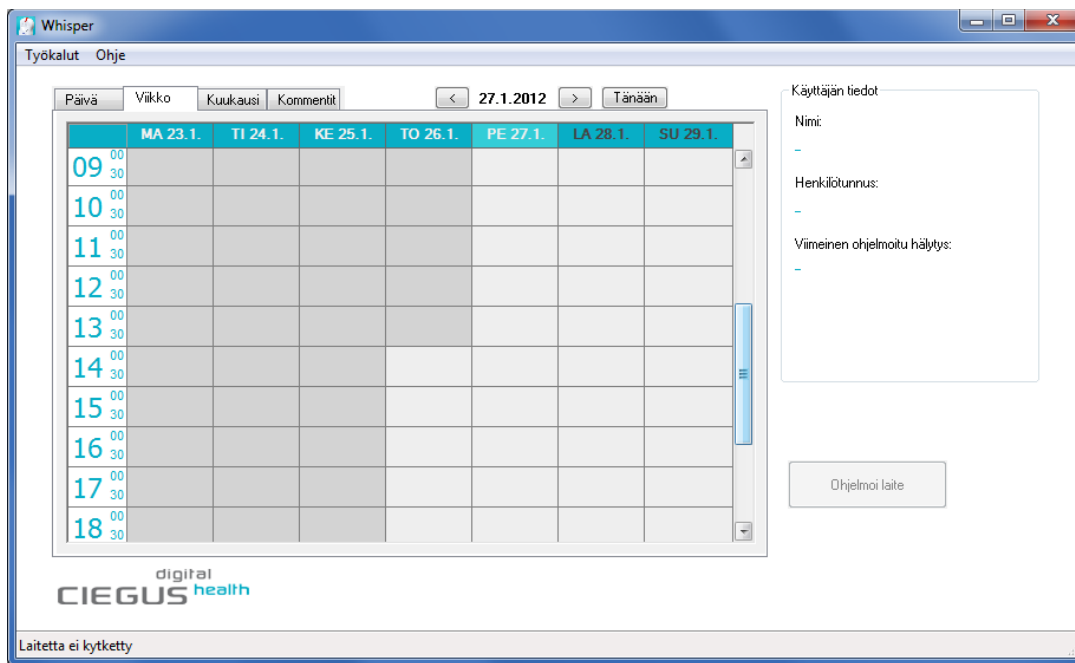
Whisper

Työkalut Ohje

Päivä Viikko Kuukausi Kommentit

< 27.1.2012 > Tänään

| | MA 23.1. | TI 24.1. | KE 25.1. | TO 26.1. | PE 27.1. | LA 28.1. | SU 29.1. |
|---|---|---|---|---|---|---|---|
| 09 00 30 | | | | | | | |
| 10 00 30 | | | | | | | |
| 11 00 30 | | | | | | | |
| 12 00 30 | | | | | | | |
| 13 00 30 | | | | | | | |
| 14 00 30 | | | | | | | |
| 15 00 30 | | | | | | | |
| 16 00 30 | | | | | | | |
| 17 00 30 | | | | | | | |
| 18 00 30 | | | | | | | |

Käyttäjän tiedot

Nimi:

-

Henkilötunnus:

-

Viimeinen ohjelmoitu hälytys:

-

Ohjelmoi laite

digital
CIEGUS health

Laitetta ei kytketty